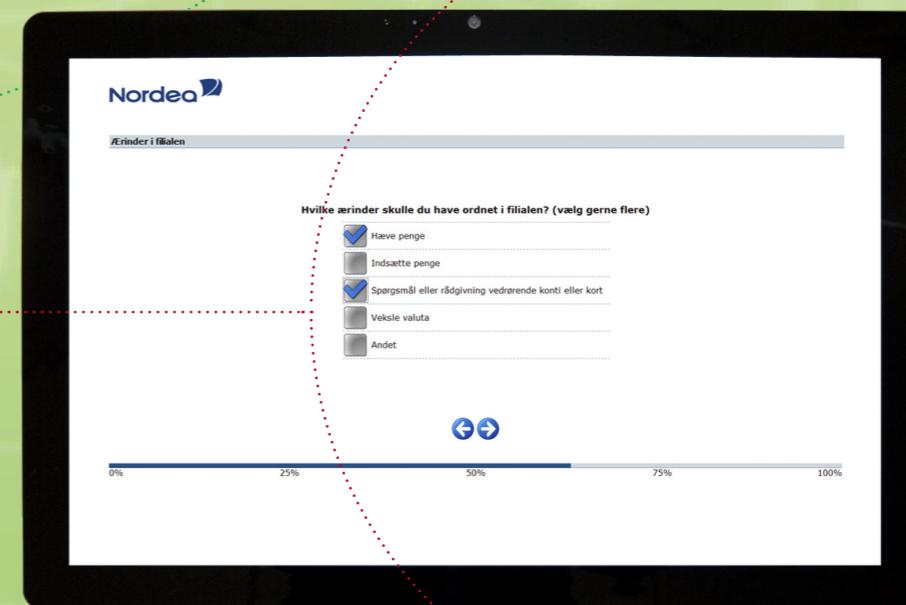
Nordea

Ærinder i filialen

Hvilke ærinder skulle du have ordnet i filialen? (vælg gerne flere)

Hæve penge

Indsætte penge

Spørgsmål eller rådgivning vedrørende konti eller kort

Veksle valuta

Andet

0% 25% 50% 75% 100%